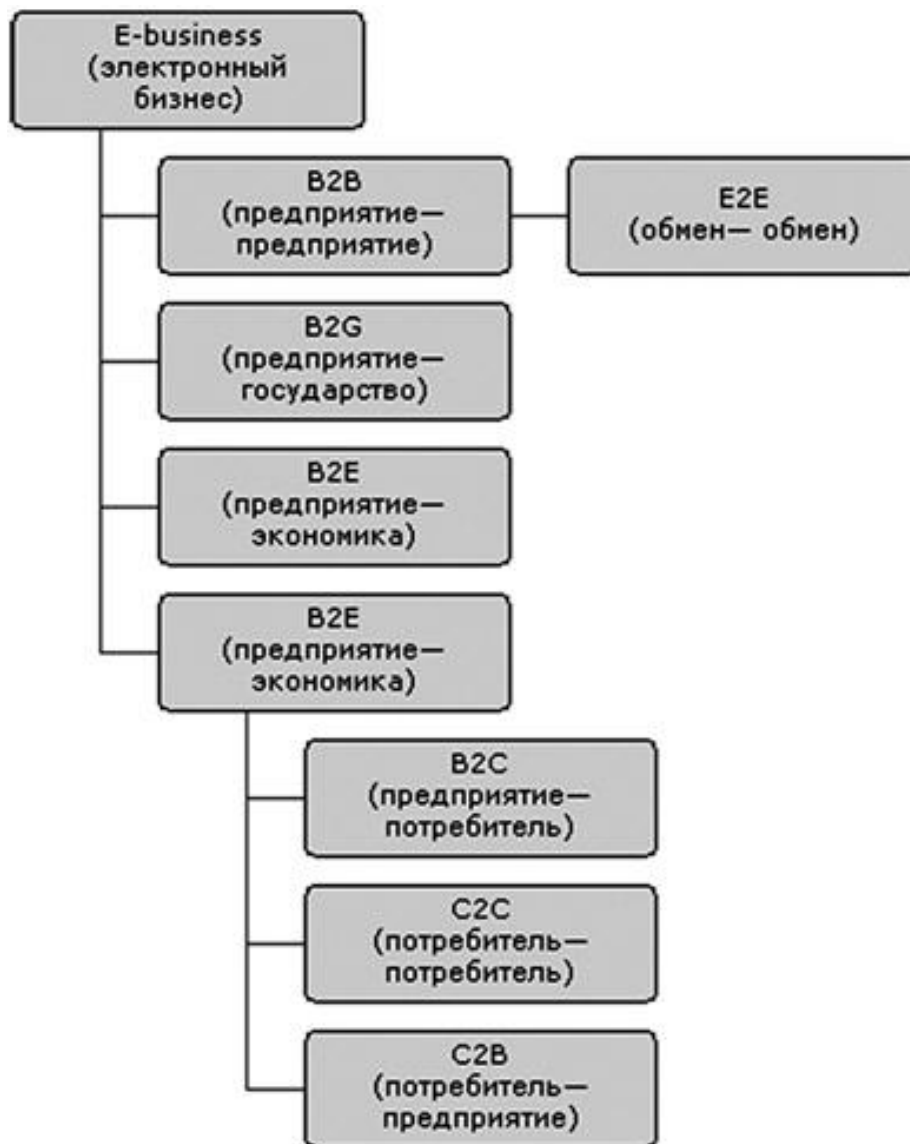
E-business
(электронный бизнес)

B2B
(предприятие—предприятие)

E2E
(обмен— обмен)

B2G
(предприятие—государство)

B2E
(предприятие—экономика)

B2E
(предприятие—экономика)

B2C
(предприятие—потребитель)

C2C
(потребитель—потребитель)

C2B
(потребитель—предприятие)